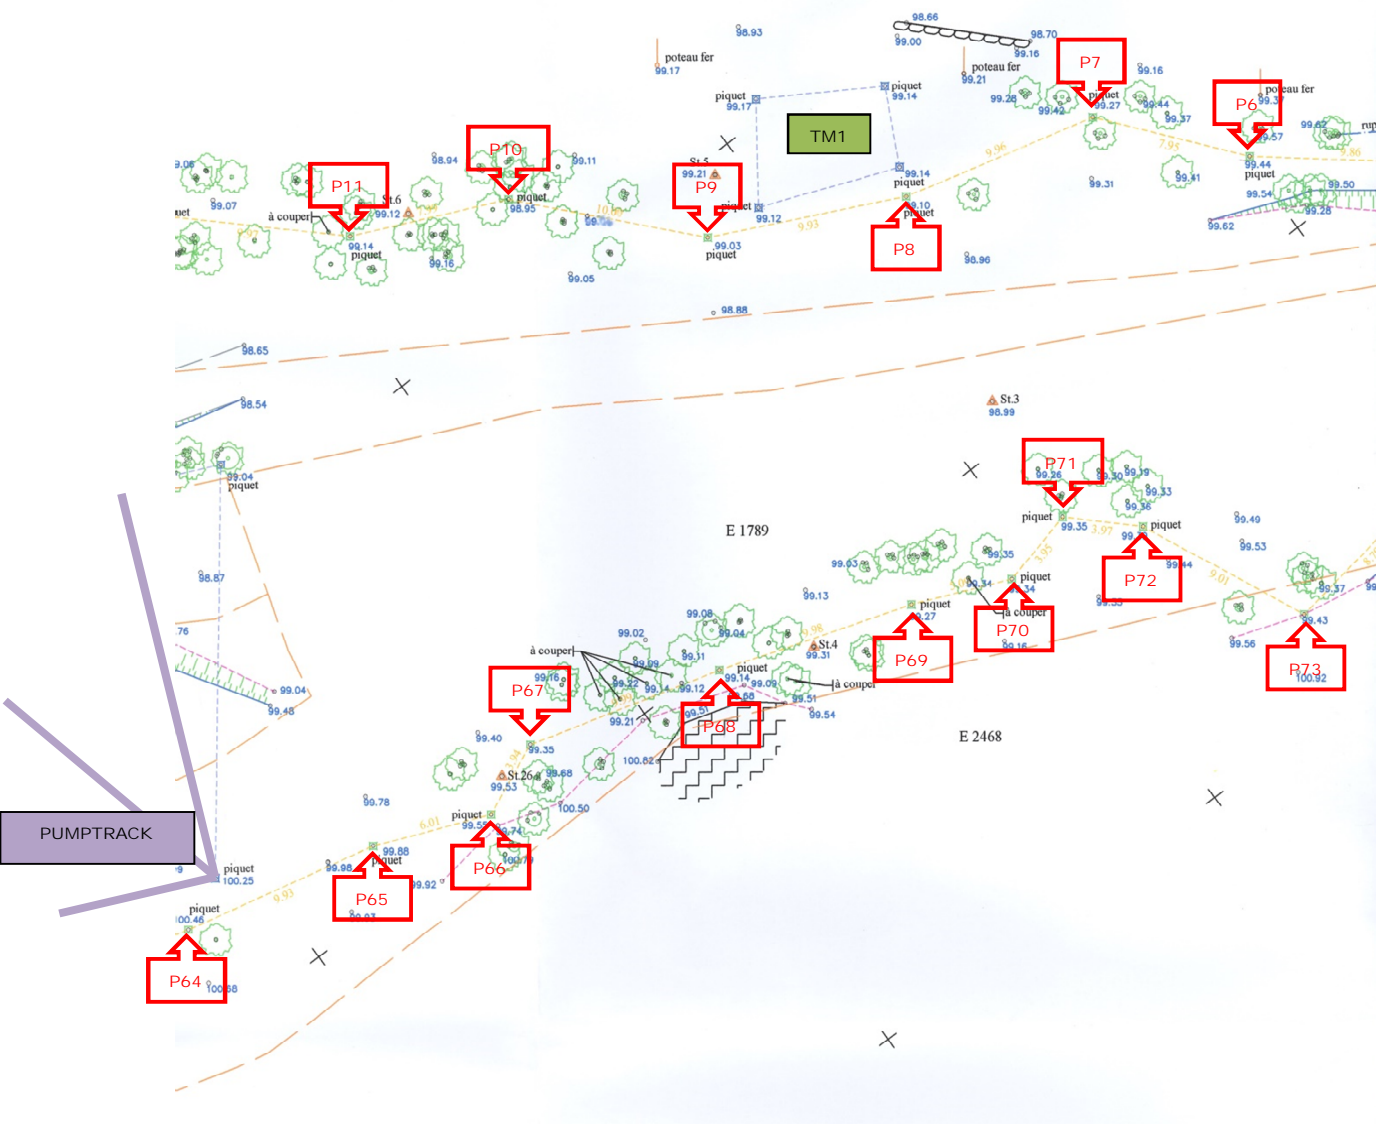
98.93
98.66
99.00
98.70
99.16
poteau fer
99.17
poteau fer
99.21
P7
99.16
P6
poteau fer
piquet
99.17
piquet
99.14
99.28
99.42
piquet
99.27
99.44
99.37
99.3
TM1
P10
99.11
98.94
St.5
99.21
P9
98.57
99.44
piquet
99.62
rup
99.06
P11
St.6
99.12
piquet
98.95
99.14
piquet
99.10
piquet
99.31
99.41
99.54
99.50
99.28
99.07
à couper
piquet
99.12
P8
99.62
99.14
piquet
99.16
99.03
piquet
9.93
98.96
99.05
98.88
98.65
98.54
St.3
98.99
99.04
piquet
P71
99.26
99.30
99.19
99.33
99.36
E 1789
piquet
99.35
piquet
99.49
99.53
98.87
99.35
99.63
99.34
piquet
99.34
P72
99.44
99.13
99.08
piquet
99.27
à couper
P70
99.16
99.37
99.43
P73
100.92
99.56
99.02
99.04
St.4
99.31
P69
.76
à couper
99.16
99.99
99.31
99.12
piquet
99.14
99.09
99.51
99.54
à couper
99.04
99.48
P67
99.22
99.21
99.51
P68
E 2468
99.40
99.35
100.82
St.26
99.53
99.68
99.78
100.50
6.01
piquet
99.55
99.74
PUMPTRACK
99.88
piquet
99.98
P66
P65
99.92
piquet
100.25
9.93
piquet
100.46
P64
100.58